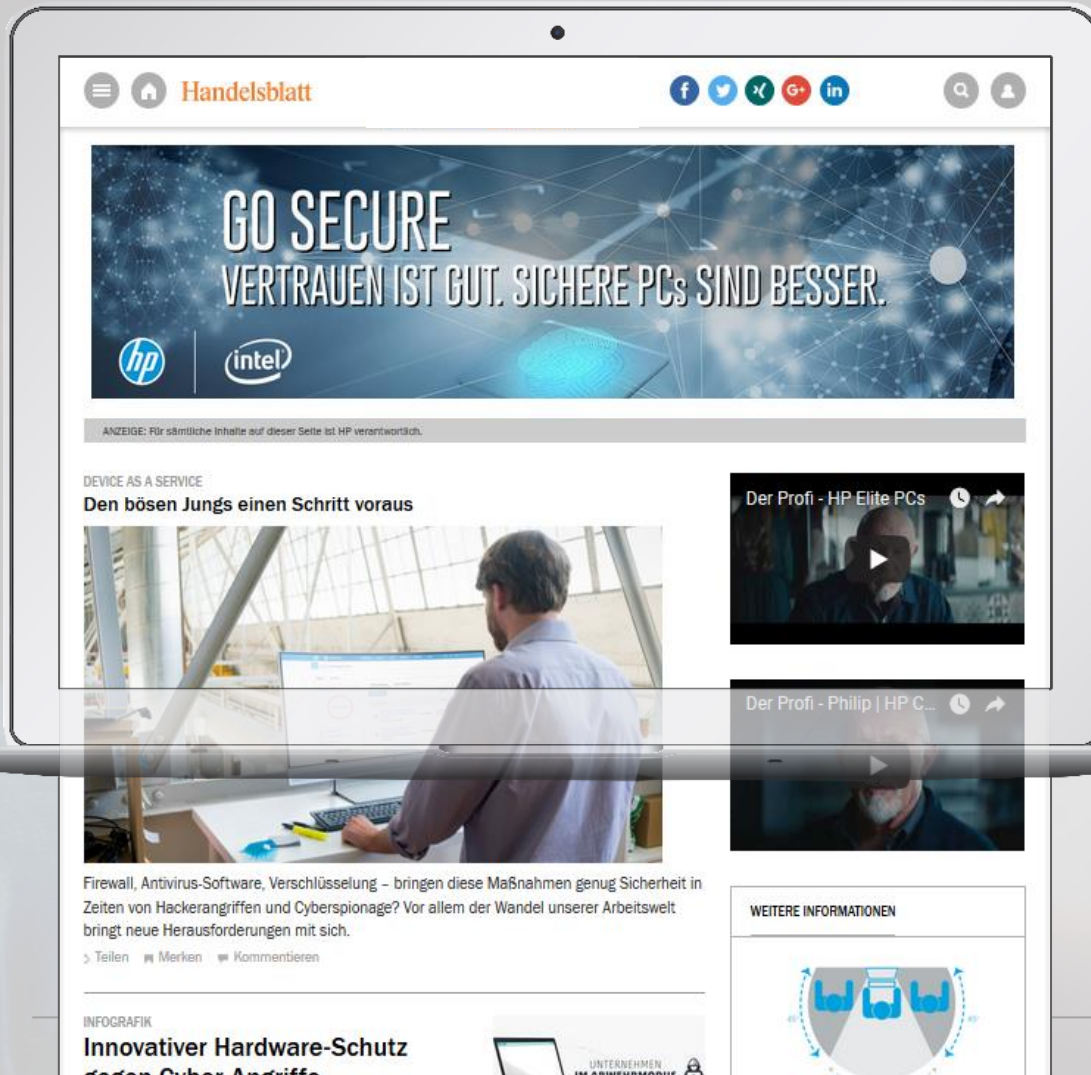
Handelsblatt

GO SECURE
VERTRAUEN IST GUT. SICHERE PCs SIND BESSER.

hp intel

ANZEIGE: Für sämtliche Inhalte auf dieser Seite ist HP verantwortlich.

DEVICE AS A SERVICE
Den bösen Jungs einen Schritt voraus

Der Profi - HP Elite PCs

Der Profi - Philip | HP C...

Firewall, Antivirus-Software, Verschlüsselung – bringen diese Maßnahmen genug Sicherheit in Zeiten von Hackerangriffen und Cyberspionage? Vor allem der Wandel unserer Arbeitswelt bringt neue Herausforderungen mit sich.

Teilen Merken Kommentieren

WEITERE INFORMATIONEN

INFOGRAFIK
Innovativer Hardware-Schutz
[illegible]

UNTERNEHMEN IM ABWEHRMODUS